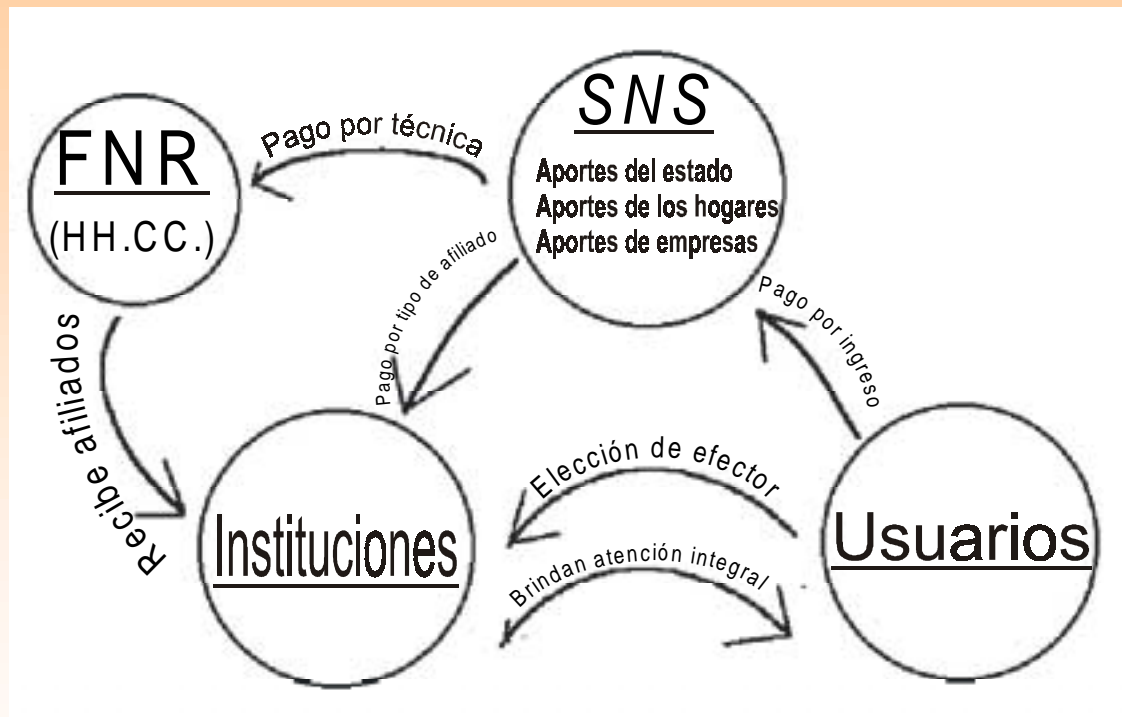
SNS

Aportes del estado
Aportes de los hogares
Aportes de empresas

Pago por técnica

FNR
(HH.CC.)

Pago por tipo de afiliado

Pago por ingreso

Recibe afiliados

Elección de efector

Instituciones

Usuarios

Brindan atención integral